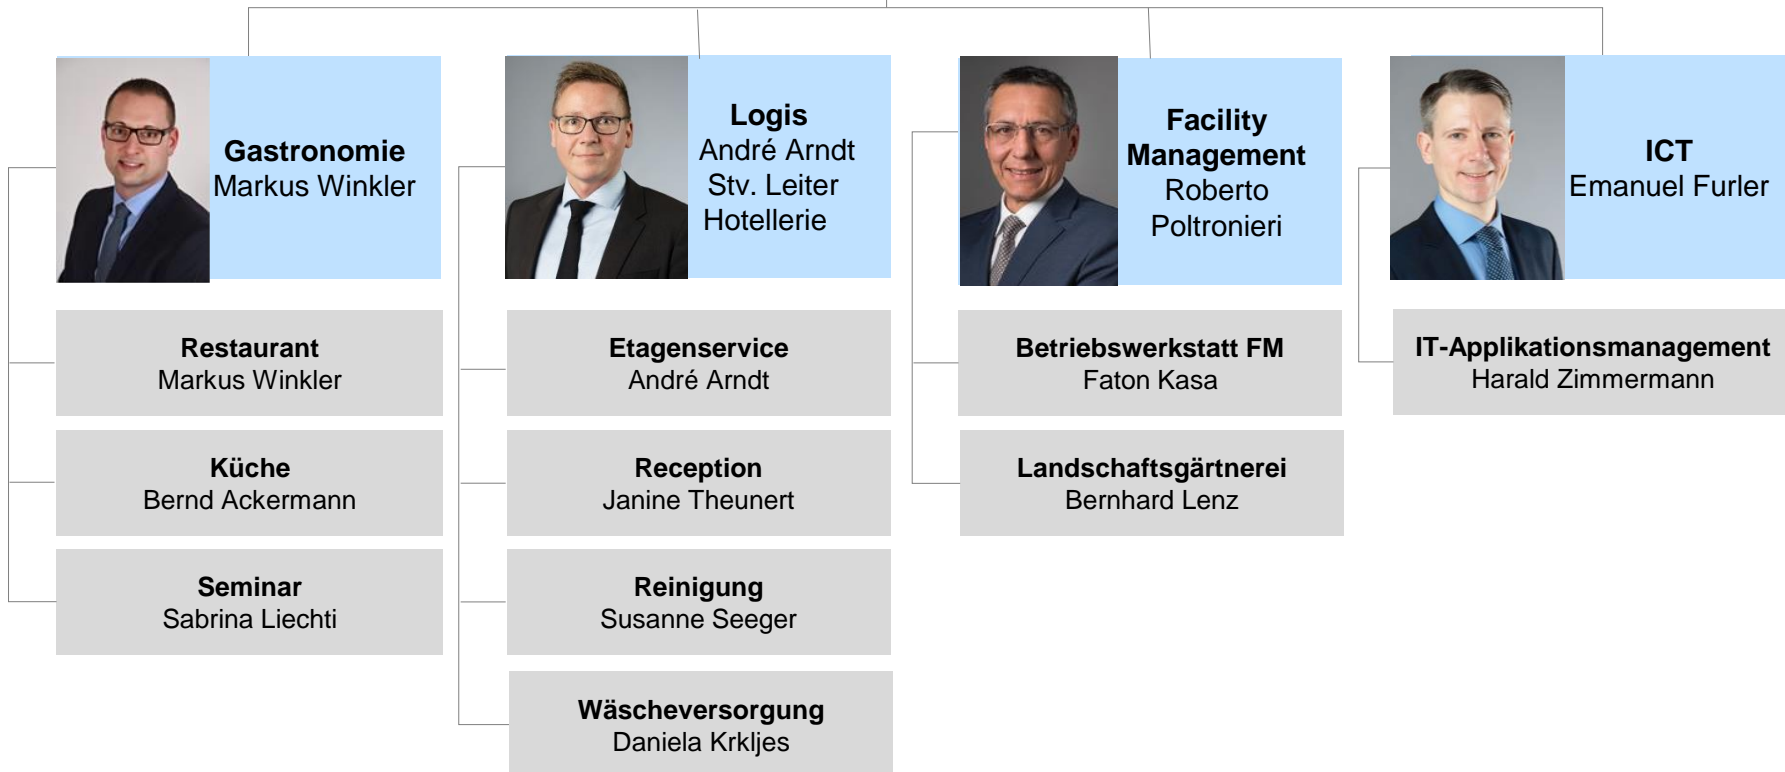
Gastronomie
Markus Winkler

Restaurant
Markus Winkler

Küche
Bernd Ackermann

Seminar
Sabrina Liechti

Logis
André Arndt
Stv. Leiter
Hotellerie

Etagenservice
André Arndt

Reception
Janine Theunert

Reinigung
Susanne Seeger

Wäscheversorgung
Daniela Krkljes

Facility
Management
Roberto
Poltronieri

Betriebswerkstatt FM
Faton Kasa

Landschaftsgärtnerei
Bernhard Lenz

ICT
Emanuel Furler

IT-Applikationsmanagement
Harald Zimmermann